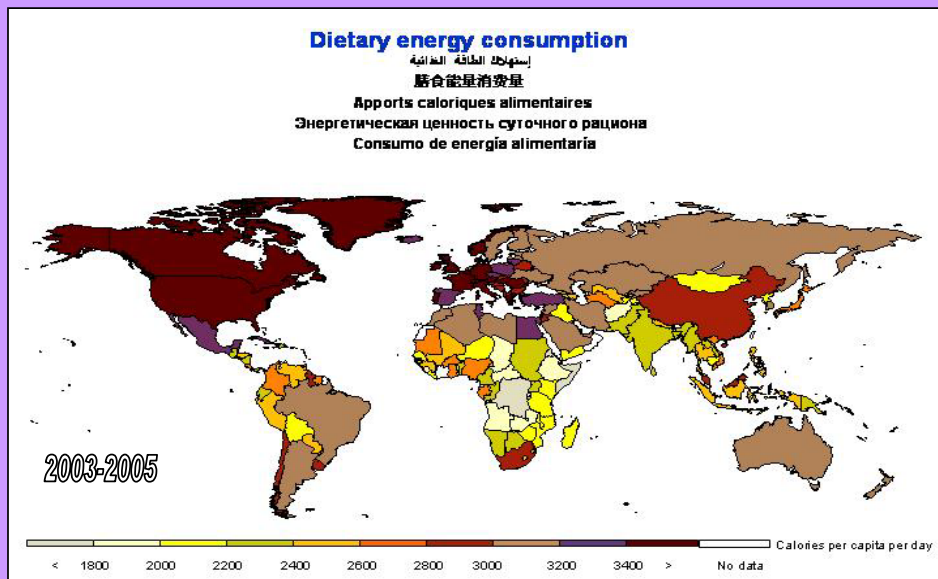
Dietary energy consumption
إستهلاك الطاقة الغذائية
膳食能量消费量
Apports caloriques alimentaires
Энергетическая ценность суточного рациона
Consumo de energía alimentaria

2003-2005

Calories per capita per day

< 1800 2000 2200 2400 2600 2800 3000 3200 3400 > No data